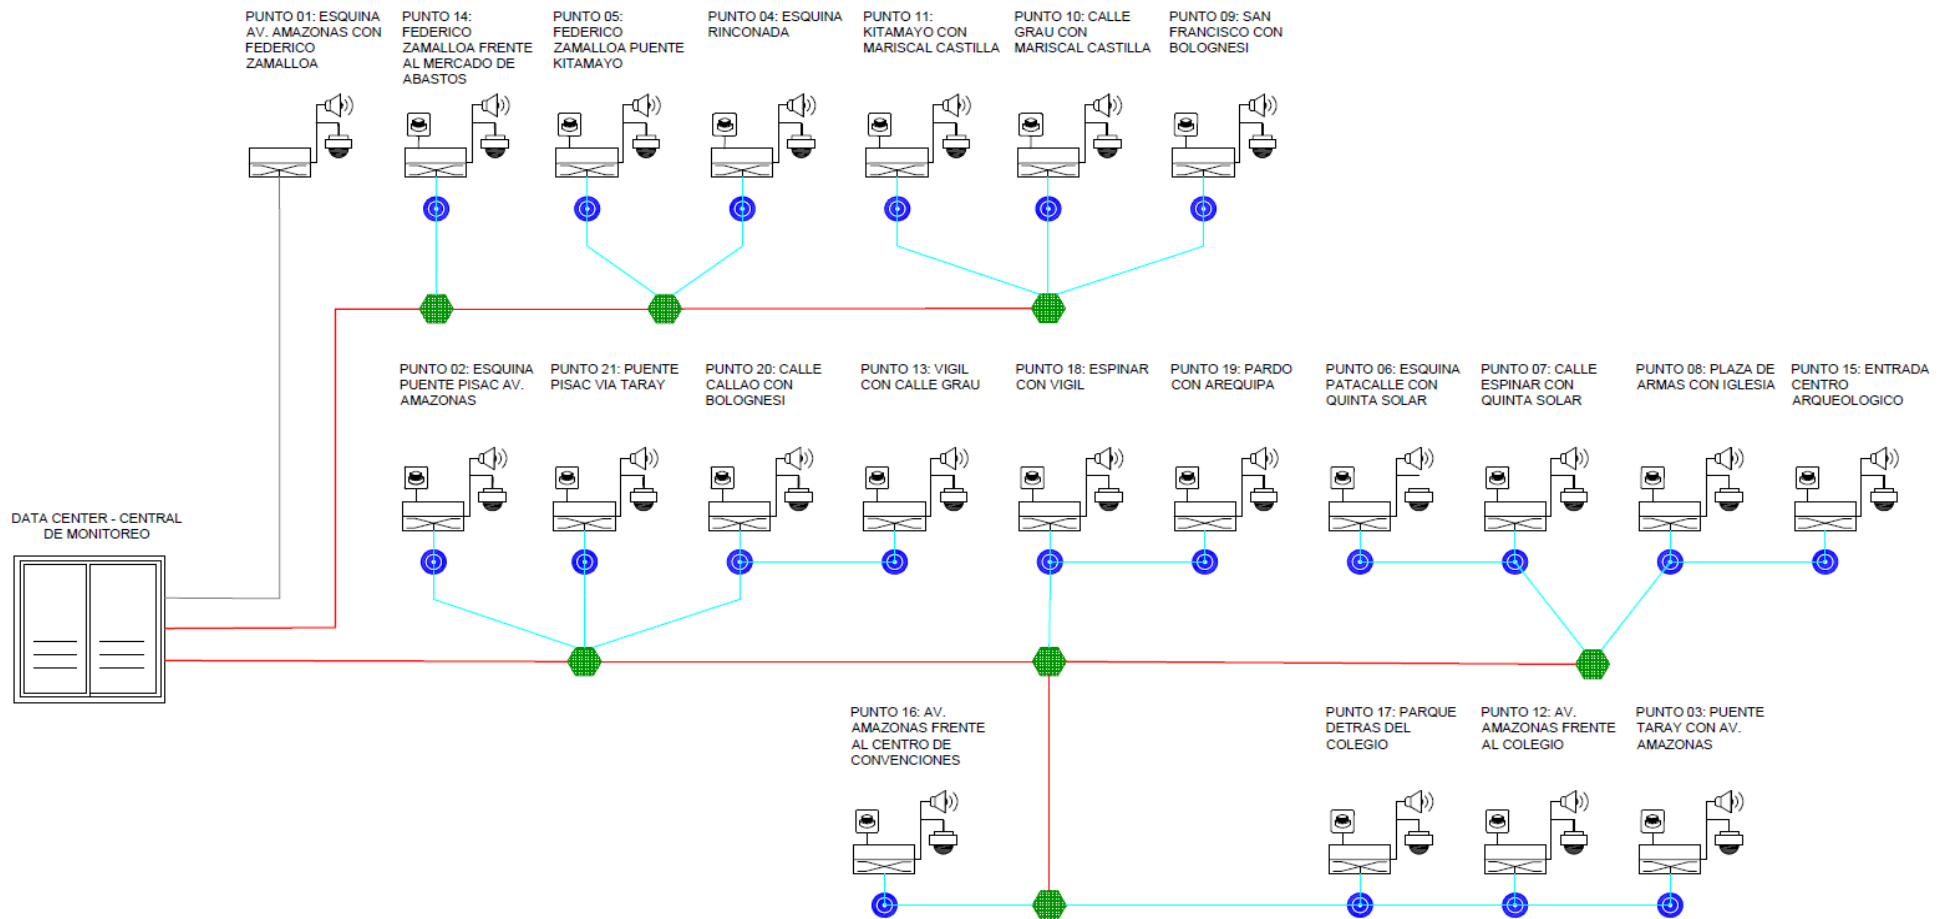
PUNTO 01: ESQUINA AV. AMAZONAS CON FEDERICO ZAMALLOA

PUNTO 14: FEDERICO ZAMALLOA FRENTE AL MERCADO DE ABASTOS

PUNTO 05: FEDERICO ZAMALLOA PUENTE KITAMAYO

PUNTO 04: ESQUINA RINCONADA

PUNTO 11: KITAMAYO CON MARISCAL CASTILLA

PUNTO 10: CALLE GRAU CON MARISCAL CASTILLA

PUNTO 09: SAN FRANCISCO CON BOLOGNESI

PUNTO 02: ESQUINA PUENTE PISAC AV. AMAZONAS

PUNTO 21: PUENTE PISAC VIA TARAY

PUNTO 20: CALLE CALLAO CON BOLOGNESI

PUNTO 13: VIGIL CON CALLE GRAU

PUNTO 18: ESPINAR CON VIGIL

PUNTO 19: PARDO CON AREQUIPA

PUNTO 06: ESQUINA PATACALLE CON QUINTA SOLAR

PUNTO 07: CALLE ESPINAR CON QUINTA SOLAR

PUNTO 08: PLAZA DE ARMAS CON IGLESIA

PUNTO 15: ENTRADA CENTRO ARQUEOLOGICO

DATA CENTER - CENTRAL DE MONITOREO

PUNTO 16: AV. AMAZONAS FRENTE AL CENTRO DE CONVENCIONES

PUNTO 17: PARQUE DETRAS DEL COLEGIO

PUNTO 12: AV. AMAZONAS FRENTE AL COLEGIO

PUNTO 03: PUENTE TARAY CON AV. AMAZONAS